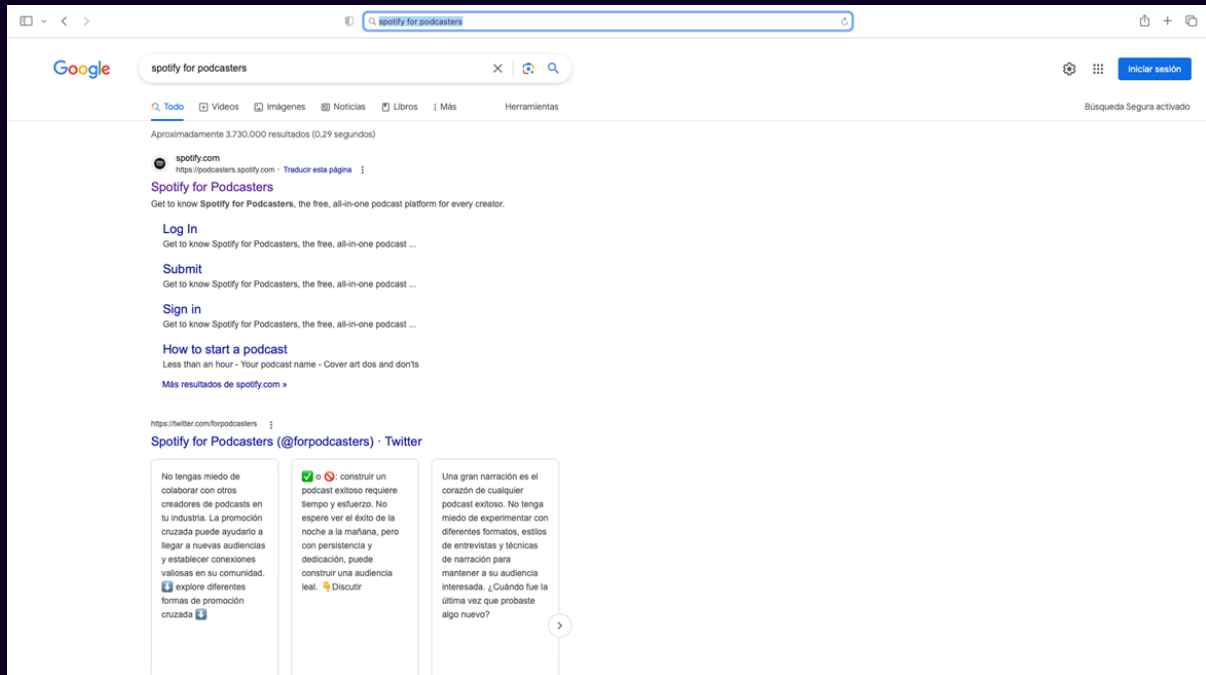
spotify for podcasters

Google

spotify for podcasters

Iniciar sesión

Todo Videos Imágenes Noticias Libros Más Herramientas

Búsqueda Segura activado

Aproximadamente 3.730.000 resultados (0,29 segundos)

spotify.com
https://podcasters.spotify.com · Traducir esta página

Spotify for Podcasters

Get to know **Spotify for Podcasters**, the free, all-in-one podcast platform for every creator.

Log In
Get to know Spotify for Podcasters, the free, all-in-one podcast ...

Submit
Get to know Spotify for Podcasters, the free, all-in-one podcast ...

Sign in
Get to know Spotify for Podcasters, the free, all-in-one podcast ...

How to start a podcast
Less than an hour - Your podcast name - Cover art dos and don'ts

Más resultados de spotify.com »

https://twitter.com/forpodcasters

Spotify for Podcasters (@forpodcasters) · Twitter

No tengas miedo de colaborar con otros creadores de podcasts en tu industria. La promoción cruzada puede ayudarlo a llegar a nuevas audiencias y establecer conexiones valiosas en su comunidad. ⬇️ explore diferentes formas de promoción cruzada ⬇️

✅ o 🚫: construir un podcast exitoso requiere tiempo y esfuerzo. No espere ver el éxito de la noche a la mañana, pero con persistencia y dedicación, puede construir una audiencia leal. 👇Discutir

Una gran narración es el corazón de cualquier podcast exitoso. No tenga miedo de experimentar con diferentes formatos, estilos de entrevistas y técnicas de narración para mantener a su audiencia interesada. ¿Cuándo fue la última vez que probaste algo nuevo?